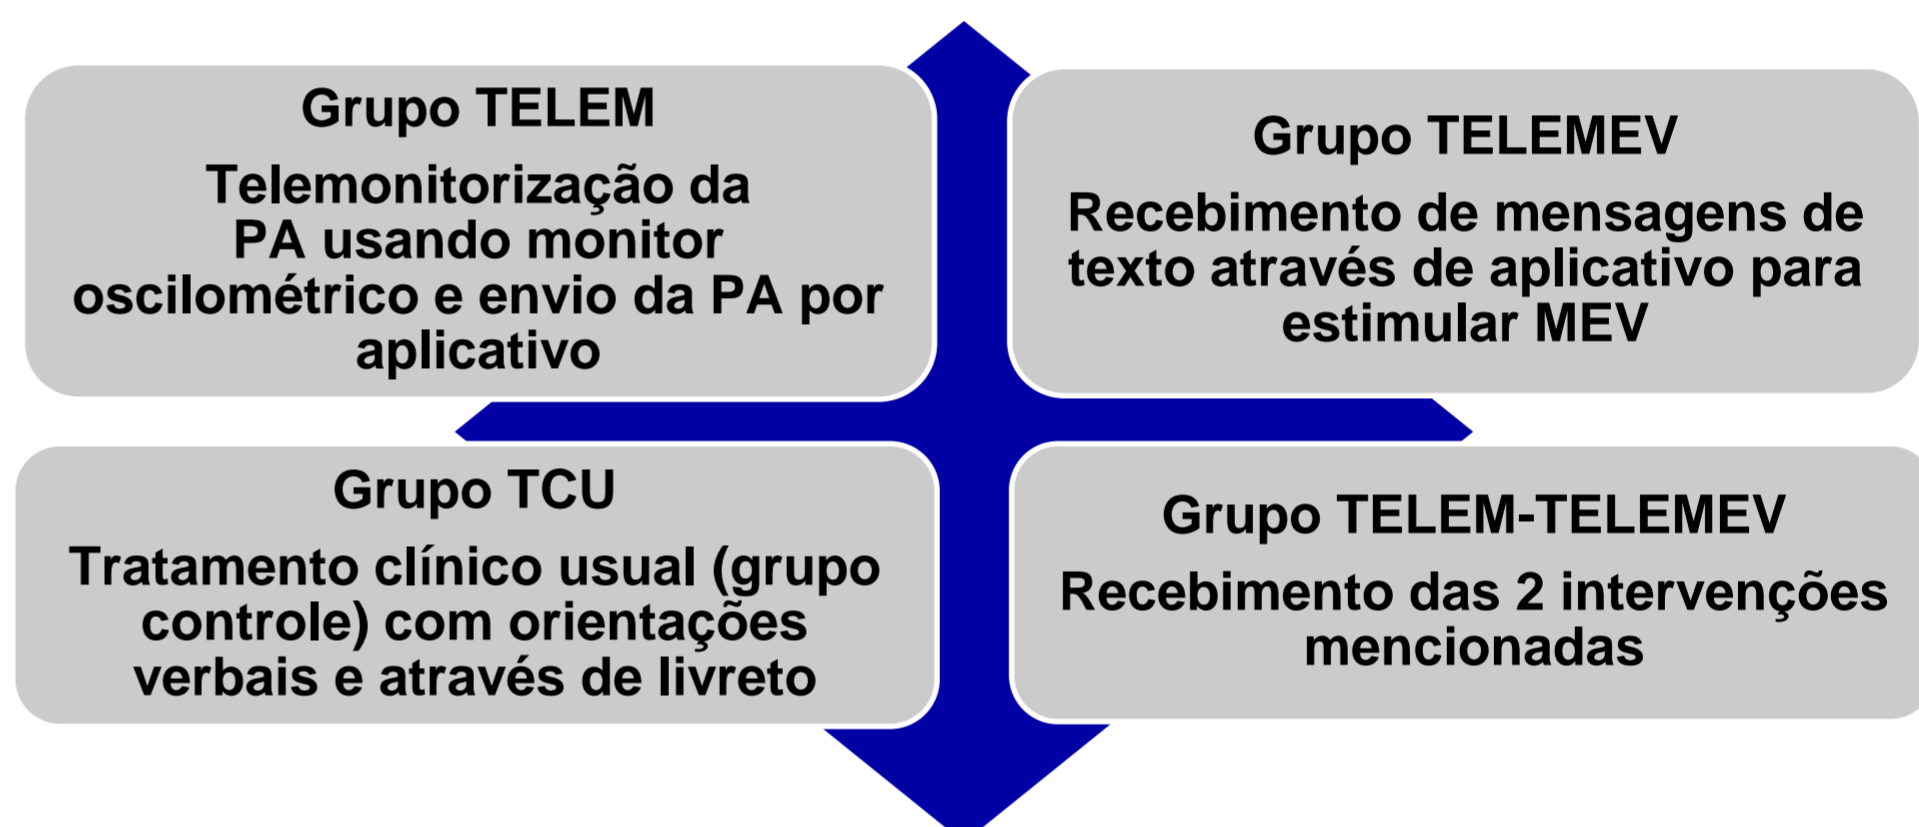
Grupo TELEM

Telemonitorização da PA usando monitor oscilométrico e envio da PA por aplicativo

Grupo TELEMEV

Recebimento de mensagens de texto através de aplicativo para estimular MEV

Grupo TCU

Tratamento clínico usual (grupo controle) com orientações verbais e através de livreto

Grupo TELEM-TELEMEV

Recebimento das 2 intervenções mencionadas